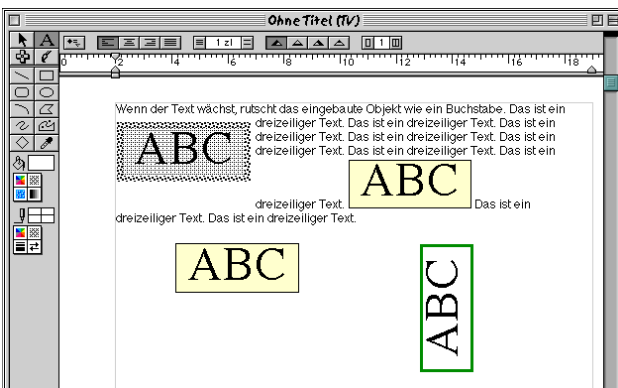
Ohne Titel (TV)

1 zl

0 2 4 6 8 10 12 14 16 18

Wenn der Text wächst, rutscht das eingebaute Objekt wie ein Buchstabe. Das ist ein dreizeiliger Text. Das ist ein dreizeiliger Text. Das ist ein dreizeiliger Text. Das ist ein dreizeiliger Text. Das ist ein dreizeiliger Text. Das ist ein dreizeiliger Text. Das ist ein dreizeiliger Text. Das ist ein dreizeiliger Text. Das ist ein dreizeiliger Text.

ABC

ABC

ABC

ABC